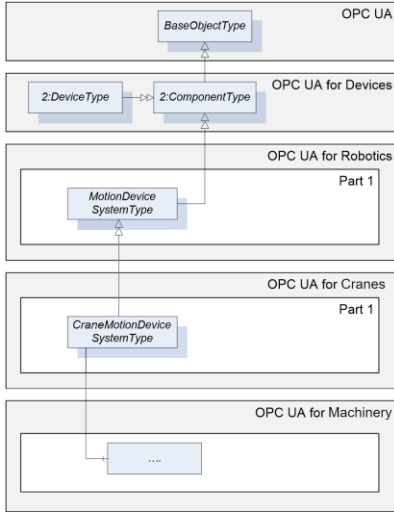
OPC UA

BaseObjectType

OPC UA for Devices

2:DeviceType

2:ComponentType

OPC UA for Robotics

Part 1

MotionDevice SystemType

OPC UA for Cranes

Part 1

CraneMotionDevice SystemType

OPC UA for Machinery

....